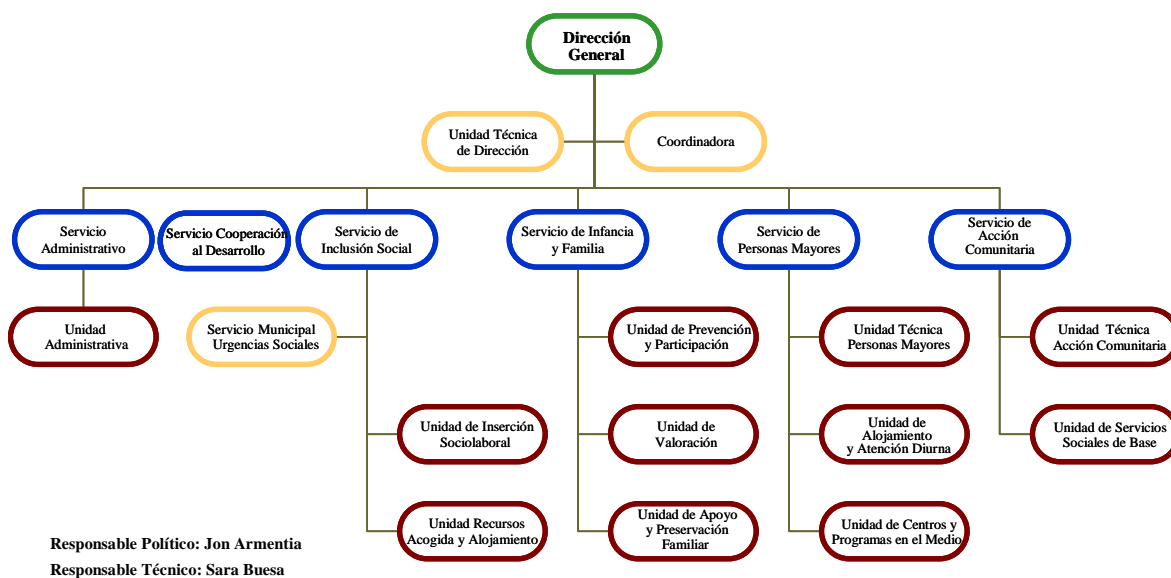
Dirección General

Unidad Técnica de Dirección

Coordinadora

Servicio Administrativo

Servicio Cooperación al Desarrollo

Servicio de Inclusión Social

Servicio de Infancia y Familia

Servicio de Personas Mayores

Servicio de Acción Comunitaria

Unidad Administrativa

Servicio Municipal Urgencias Sociales

Unidad de Prevención y Participación

Unidad Técnica Personas Mayores

Unidad Técnica Acción Comunitaria

Unidad de Inserción Sociolaboral

Unidad de Valoración

Unidad de Alojamiento y Atención Diurna

Unidad de Servicios Sociales de Base

Unidad Recursos Acogida y Alojamiento

Unidad de Apoyo y Preservación Familiar

Unidad de Centros y Programas en el Medio

Responsable Político: Jon Armentia
Responsable Técnico: Sara Buesa